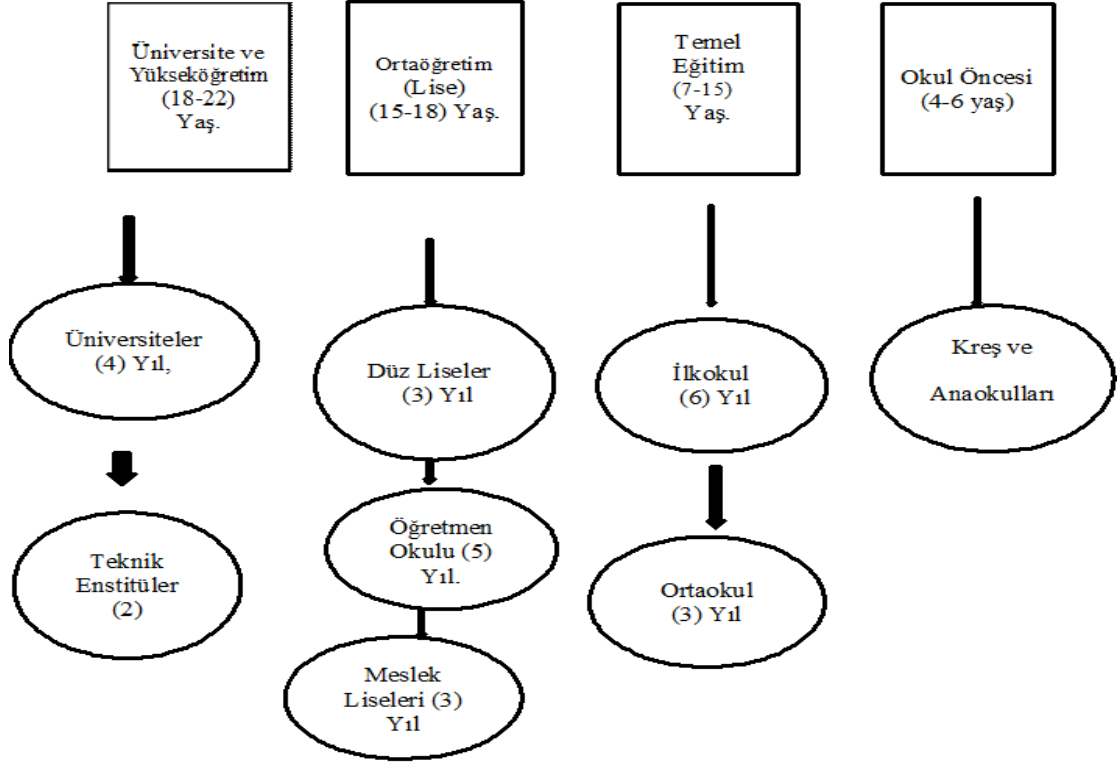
Üniversite ve Yükseköğretim (18-22) Yaş.

Ortaöğretim (Lise) (15-18) Yaş.

Temel Eğitim (7-15) Yaş.

Okul Öncesi (4-6 yaş)

Üniversiteler (4) Yıl,

Teknik Enstitüler (2)

Düz Liseler (3) Yıl

Öğretmen Okulu (5) Yıl.

Meslek Liseleri (3) Yıl

İlkokul (6) Yıl

Ortaokul (3) Yıl

Kreş ve Anaokulları